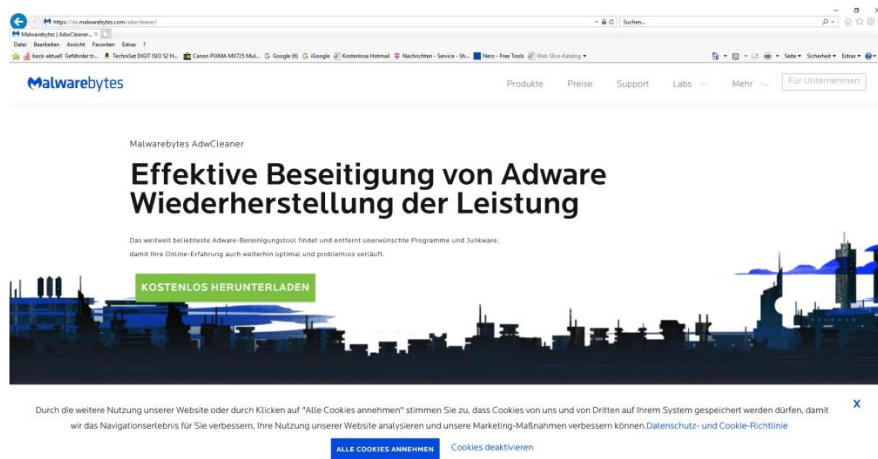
https://de.malwarebytes.com/adwcleaner/

Suchen...

Malwarebytes | AdwCleaner... ×

Datei Bearbeiten Ansicht Favoriten Extras ?

beck-aktuell Gefährder tr... TechniSat DIGIT ISIO S2 H... Canon PIXMA MX725 Mul... Google (6) iGoogle Kostenlose Hotmail Nachrichten - Service - Sh... Nero - Free Tools Web Slice-Katalog

Seite Sicherheit Extras

Malwarebytes

Produkte Preise Support Labs Mehr Für Unternehmen

Malwarebytes AdwCleaner

Effektive Beseitigung von Adware Wiederherstellung der Leistung

Das weltweit beliebteste Adware-Bereinigungstool findet und entfernt unerwünschte Programme und Junkware, damit Ihre Online-Erfahrung auch weiterhin optimal und problemlos verläuft.

KOSTENLOS HERUNTERLADEN

Durch die weitere Nutzung unserer Website oder durch Klicken auf "Alle Cookies annehmen" stimmen Sie zu, dass Cookies von uns und von Dritten auf Ihrem System gespeichert werden dürfen, damit wir das Navigationserlebnis für Sie verbessern, Ihre Nutzung unserer Website analysieren und unsere Marketing-Maßnahmen verbessern können.Datenschutz- und Cookie-Richtlinie

X

ALLE COOKIES ANNEHMEN Cookies deaktivieren